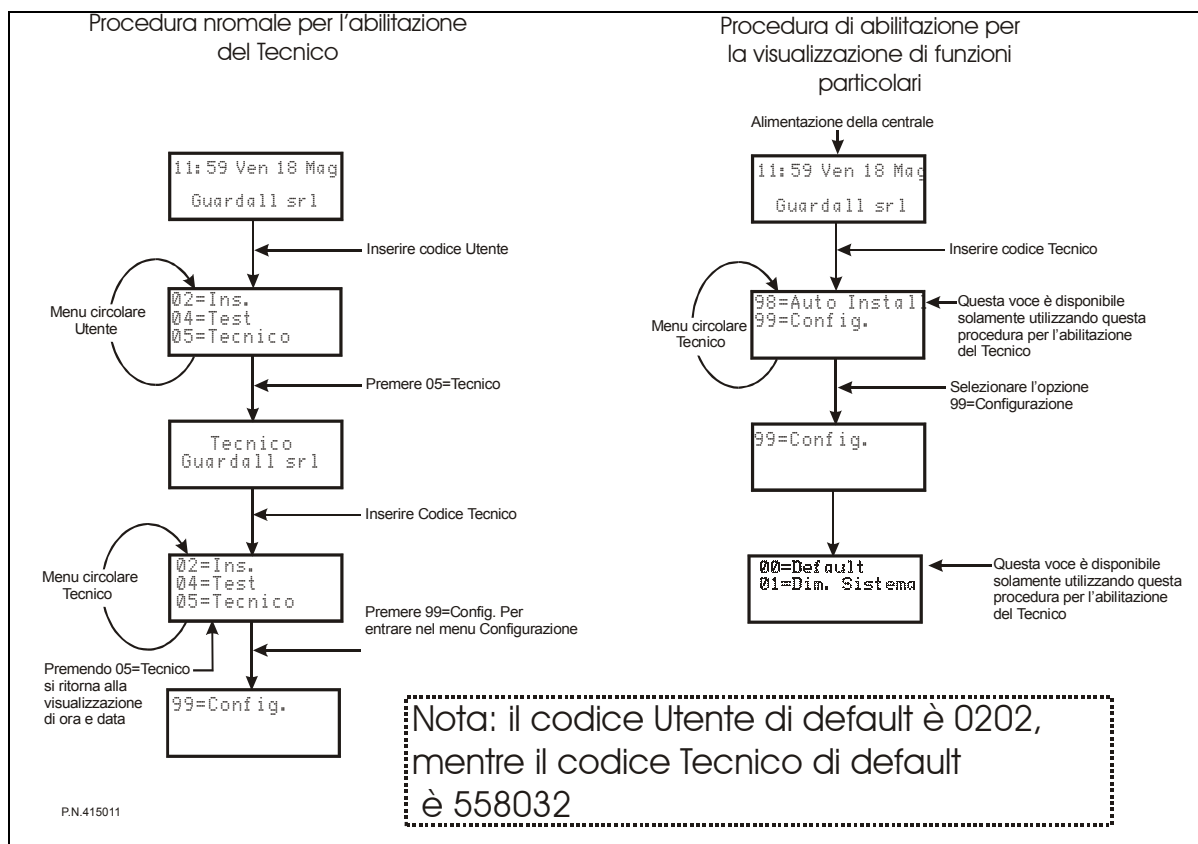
Procedura nromale per l'abilitazione del Tecnico

11:59 Ven 18 Mag
Guardall srl

Inserire codice Utente

Menu circolare Utente

02=Ins.
04=Test
05=Tecnico

Premere 05=Tecnico

Tecnico
Guardall srl

Inserire Codice Tecnico

Menu circolare Tecnico

02=Ins.
04=Test
05=Tecnico

Premere 99=Config. Per entrare nel menu Configurazione

Premendo 05=Tecnico si ritorna alla visualizzazione di ora e data

99=Config.

P.N.415011

Procedura di abilitazione per la visualizzazione di funzioni particolari

Alimentazione della centrale

11:59 Ven 18 Mag
Guardall srl

Inserire codice Tecnico

Menu circolare Tecnico

98=Auto Instal
99=Config.

Questa voce è disponibile solamente utilizzando questa procedura per l'abilitazione del Tecnico

Selezionare l'opzione 99=Configurazione

99=Config.

00=Default
01=Dim. Sistema

Questa voce è disponibile solamente utilizzando questa procedura per l'abilitazione del Tecnico

Nota: il codice Utente di default è 0202, mentre il codice Tecnico di default è 558032